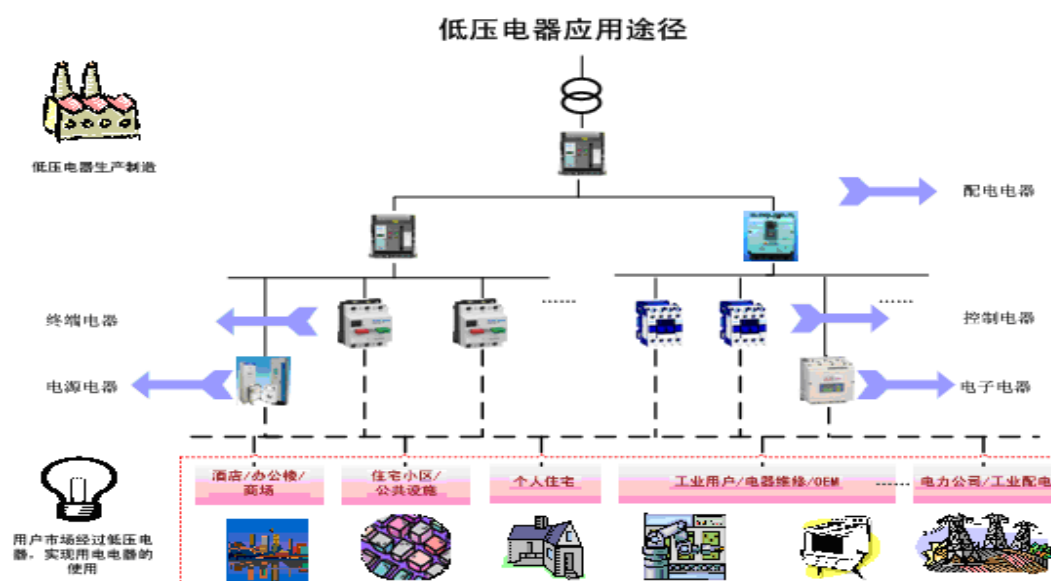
低压电器应用途径

低压电器生产制造

配电电器

终端电器

控制电器

电源电器

电子电器

......

......

酒店/办公楼/商场

住宅小区/公共设施

个人住宅

工业用户/电器维修/OEM

......

电力公司/工业配电

用户市场经过低压电器，实现用电电器的使用